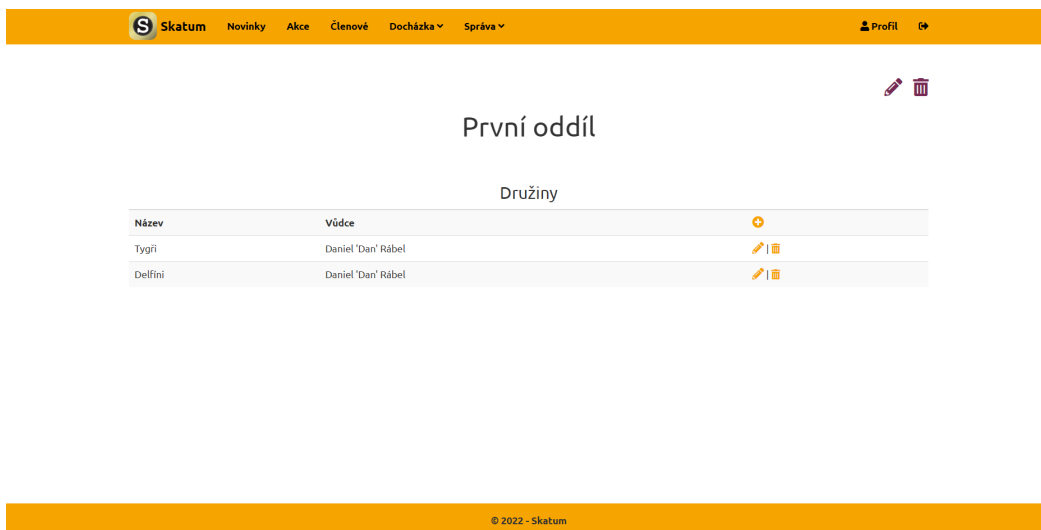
S Skatum Novinky Akce Členové Docházka Správa Profil

První oddíl

Družiny

| Název | Vůdce | |
|---|---|---|
| Tygři | Daniel 'Dan' Rábel | \| |
| Delfíni | Daniel 'Dan' Rábel | \| |

© 2022 - Skatum